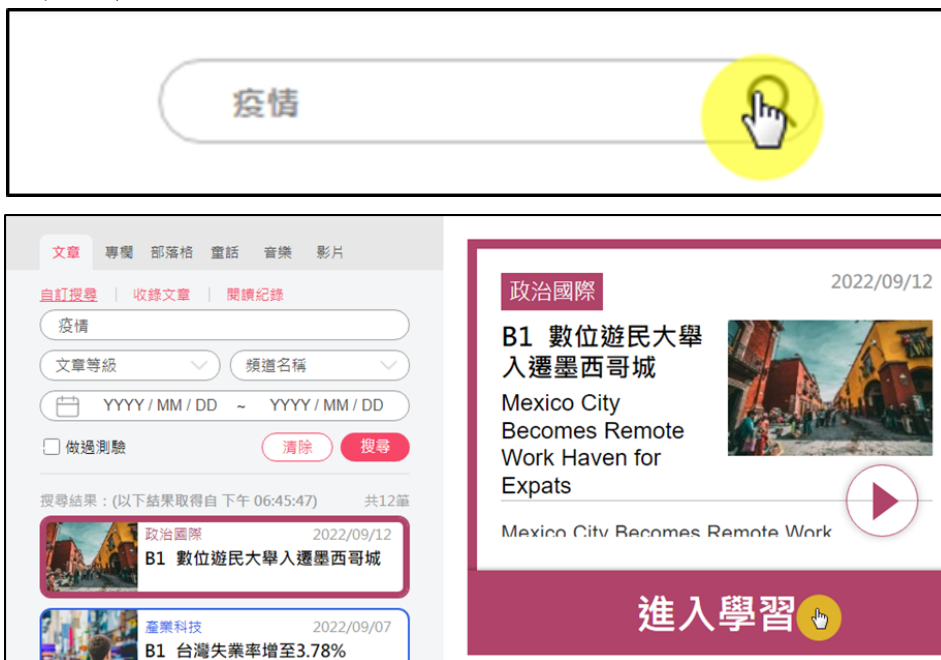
疫情

文章 專欄 部落格 童話 音樂 影片

自訂搜尋 | 收錄文章 | 閱讀紀錄

疫情

文章等級

頻道名稱

YYYY / MM / DD ~ YYYY / MM / DD

做過測驗

清除

搜尋

搜尋結果：(以下結果取得自 下午 06:45:47)

共12篇

政治國際 2022/09/12
B1 數位遊民大舉入遷墨西哥城

產業科技 2022/09/07
B1 台灣失業率增至3.78%

政治國際

2022/09/12

B1 數位遊民大舉入遷墨西哥城

Mexico City Becomes Remote Work Haven for Expats

Mexico City Becomes Remote Work

進入學習